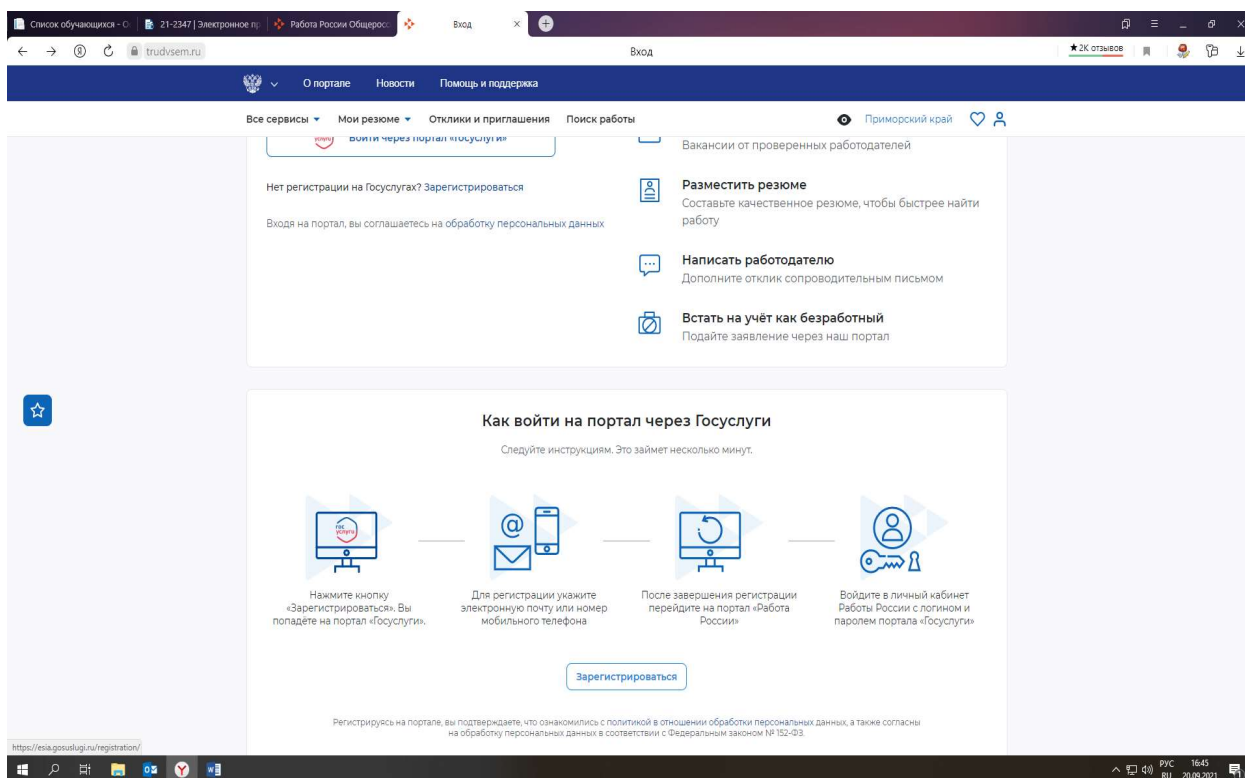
Список обучающихся - О | 21-2347 | Электронное пр | Работа России Общеросс | Вход

trudvsem.ru

Вход

★2К отзывов

О портале Новости Помощь и поддержка

Все сервисы ▾ Мои резюме ▾ Отклики и приглашения Поиск работы

Приморский край

Войти через портал «Госуслуги»

Нет регистрации на Госуслугах? Зарегистрироваться

Входя на портал, вы соглашаетесь на обработку персональных данных

Вакансии от проверенных работодателей

Разместить резюме
Составьте качественное резюме, чтобы быстрее найти работу

Написать работодателю
Дополните отклик сопроводительным письмом

Встать на учёт как безработный
Подайте заявление через наш портал

Как войти на портал через Госуслуги

Следуйте инструкциям. Это займет несколько минут.

гос услуги

Нажмите кнопку «Зарегистрироваться». Вы попадёте на портал «Госуслуги».

Для регистрации укажите электронную почту или номер мобильного телефона

После завершения регистрации перейдите на портал «Работа России»

Войдите в личный кабинет Работы России с логином и паролем портала «Госуслуги»

Зарегистрироваться

Регистрируясь на портале, вы подтверждаете, что ознакомились с политикой в отношении обработки персональных данных, а также согласны на обработку персональных данных в соответствии с Федеральным законом № 152-ФЗ.

https://esia.gosuslugi.ru/registration/

РУС RU 16:45 20.09.2021